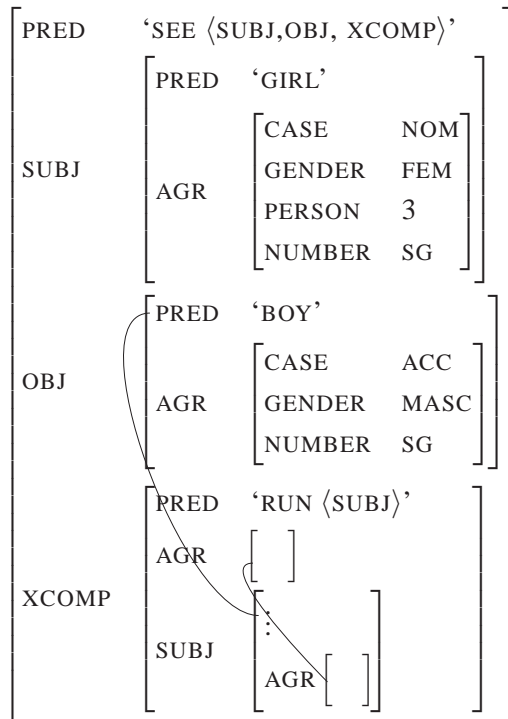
| | | | |
|---|---|---|---|
| PRED | 'SEE ⟨SUBJ,OBJ, XCOMP⟩' | | |
| SUBJ | PRED | 'GIRL' | |
| | AGR | CASE | NOM |
| | | GENDER | FEM |
| | | PERSON | 3 |
| | | NUMBER | SG |
| OBJ | PRED | 'BOY' | |
| | AGR | CASE | ACC |
| | | GENDER | MASC |
| | | NUMBER | SG |
| XCOMP | PRED | 'RUN ⟨SUBJ⟩' | |
| | AGR | [ ] | |
| | SUBJ | ⋮ | |
| | | AGR | [ ] |